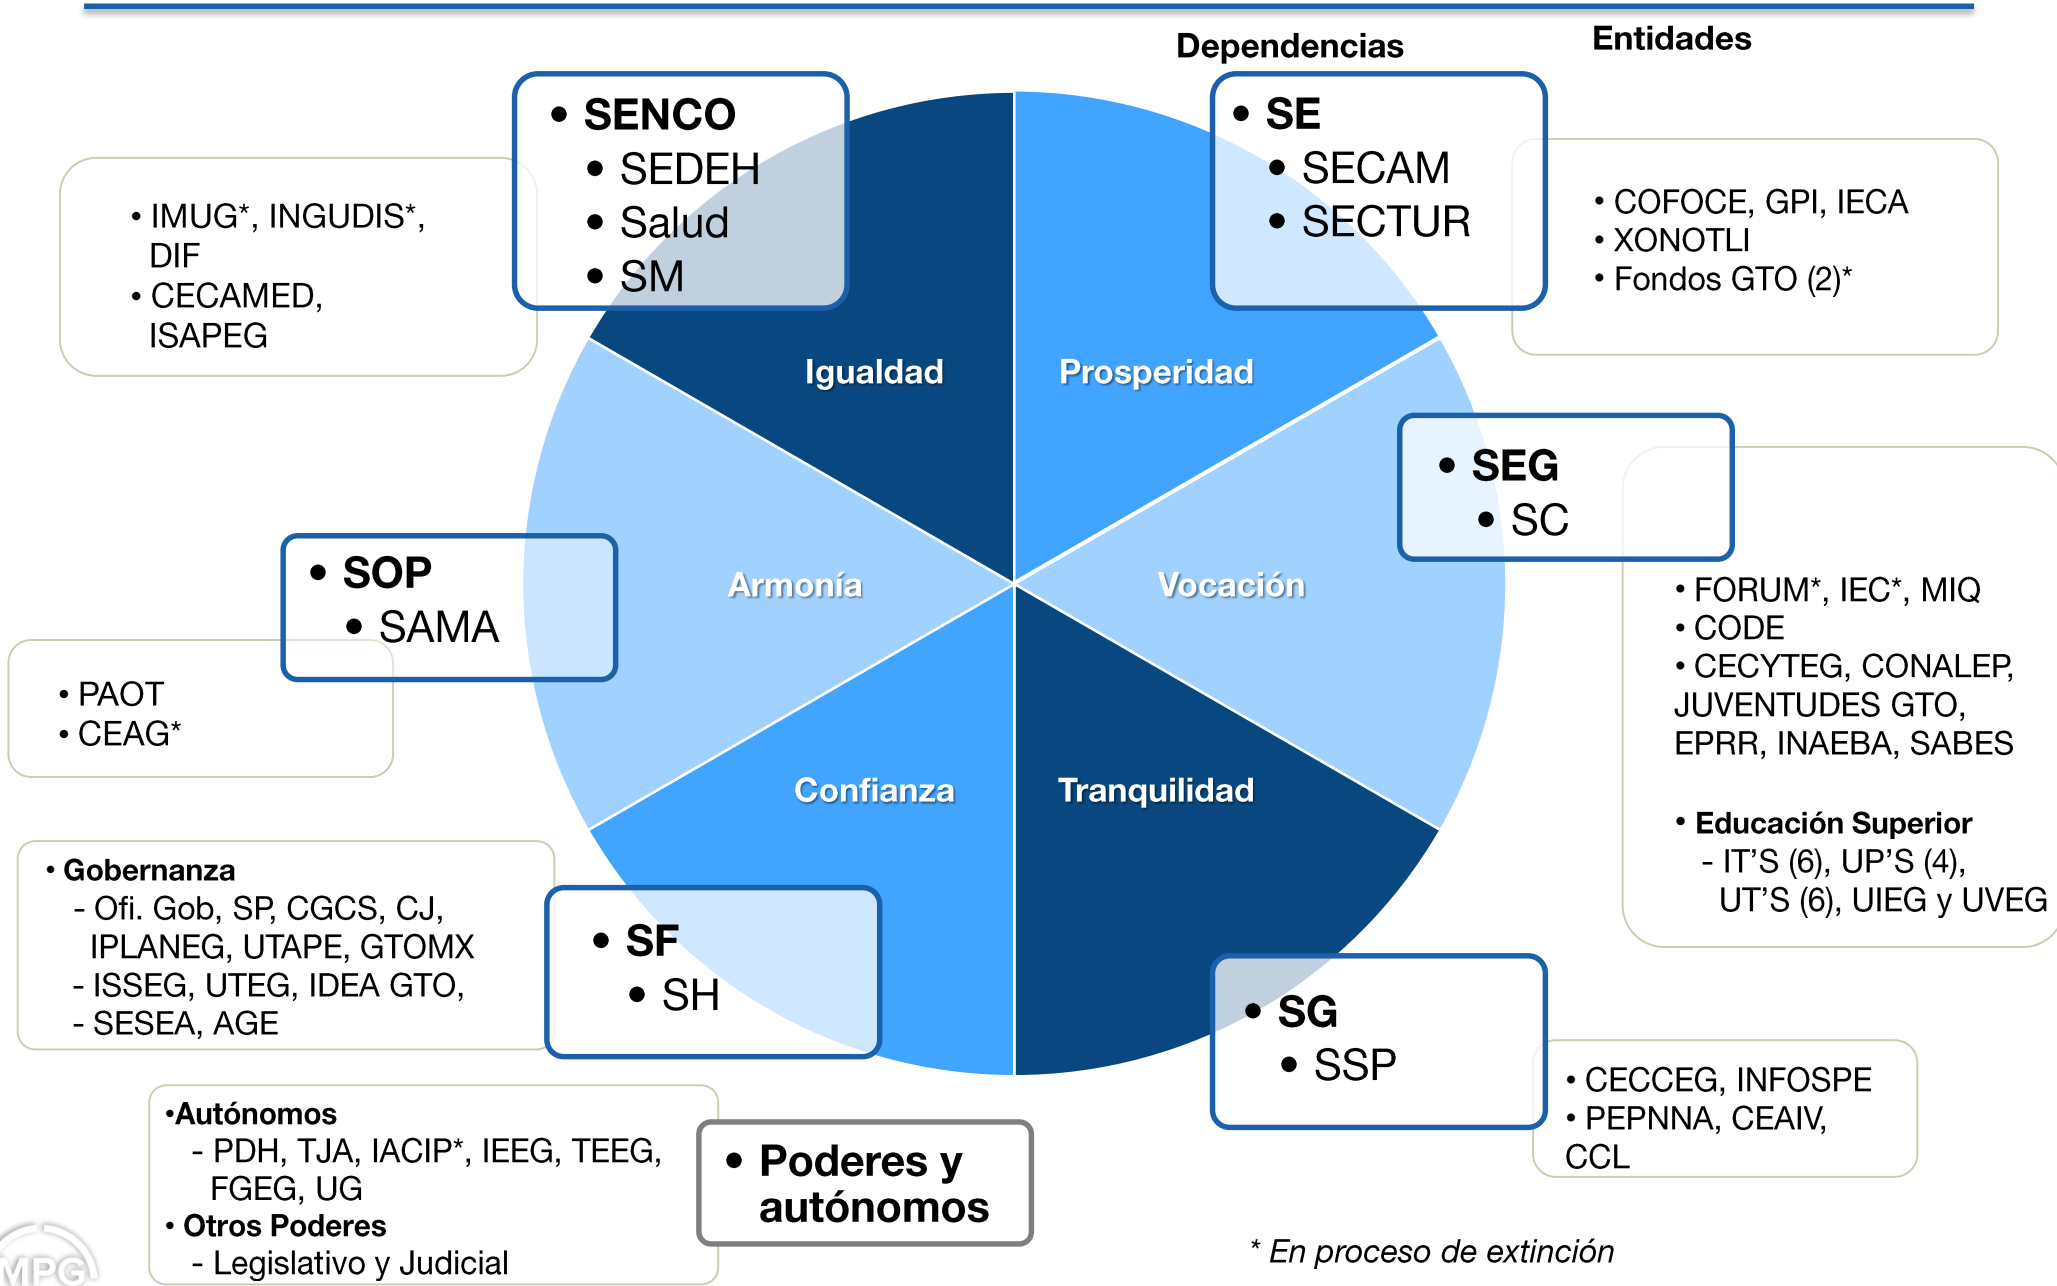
Dependencias

Entidades

• SENCO
• SEDEH
• Salud
• SM

• IMUG*, INGUDIS*, DIF
• CECAMED, ISAPEG

• SE
• SECAM
• SECTUR

• COFOCE, GPI, IECA
• XONOTLI
• Fondos GTO (2)*

Igualdad

Prosperidad

• SEG
• SC

• FORUM*, IEC*, MIQ
• CODE
• CECYTEG, CONALEP, JUVENTUDES GTO, EPRR, INAEBA, SABES

• Educación Superior
- IT'S (6), UP'S (4), UT'S (6), UIEG y UVEG

• SOP
• SAMA

• PAOT
• CEAG*

Armonía

Vocación

Confianza

Tranquilidad

• Gobernanza
- Ofi. Gob, SP, CGCS, CJ, IPLANEG, UTAPE, GTOMX
- ISSEG, UTEG, IDEA GTO,
- SESEA, AGE

• SF
• SH

• SG
• SSP

• CECCEG, INFOSPE
• PEPNNA, CEAIV, CCL

•Autónomos
- PDH, TJA, IACIP*, IEEG, TEEG, FGEG, UG
• Otros Poderes
- Legislativo y Judicial

• Poderes y autónomos

* En proceso de extinción

MPG